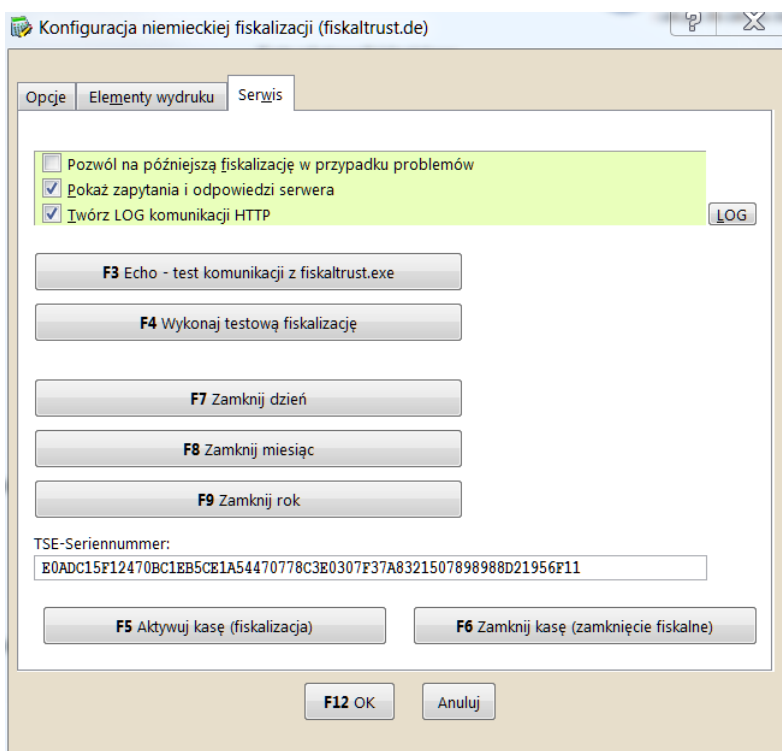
Konfiguracja niemieckiej fiskalizacji (fiskaltrust.de)

Opcje | Elementy wydruku | Serwis

Pozwól na późniejszą fiskalizację w przypadku problemów
Pokaż zapytania i odpowiedzi serwera
Twórz LOG komunikacji HTTP

LOG

F3 Echo - test komunikacji z fiskaltrust.exe

F4 Wykonaj testową fiskalizację

F7 Zamknij dzień

F8 Zamknij miesiąc

F9 Zamknij rok

TSE-Seriennummer:
E0ADC15F12470BC1EB5CE1A54470778C3E0307F37A8321507898988D21956F11

F5 Aktywuj kasę (fiskalizacja)

F6 Zamknij kasę (zamknięcie fiskalne)

F12 OK

Anuluj